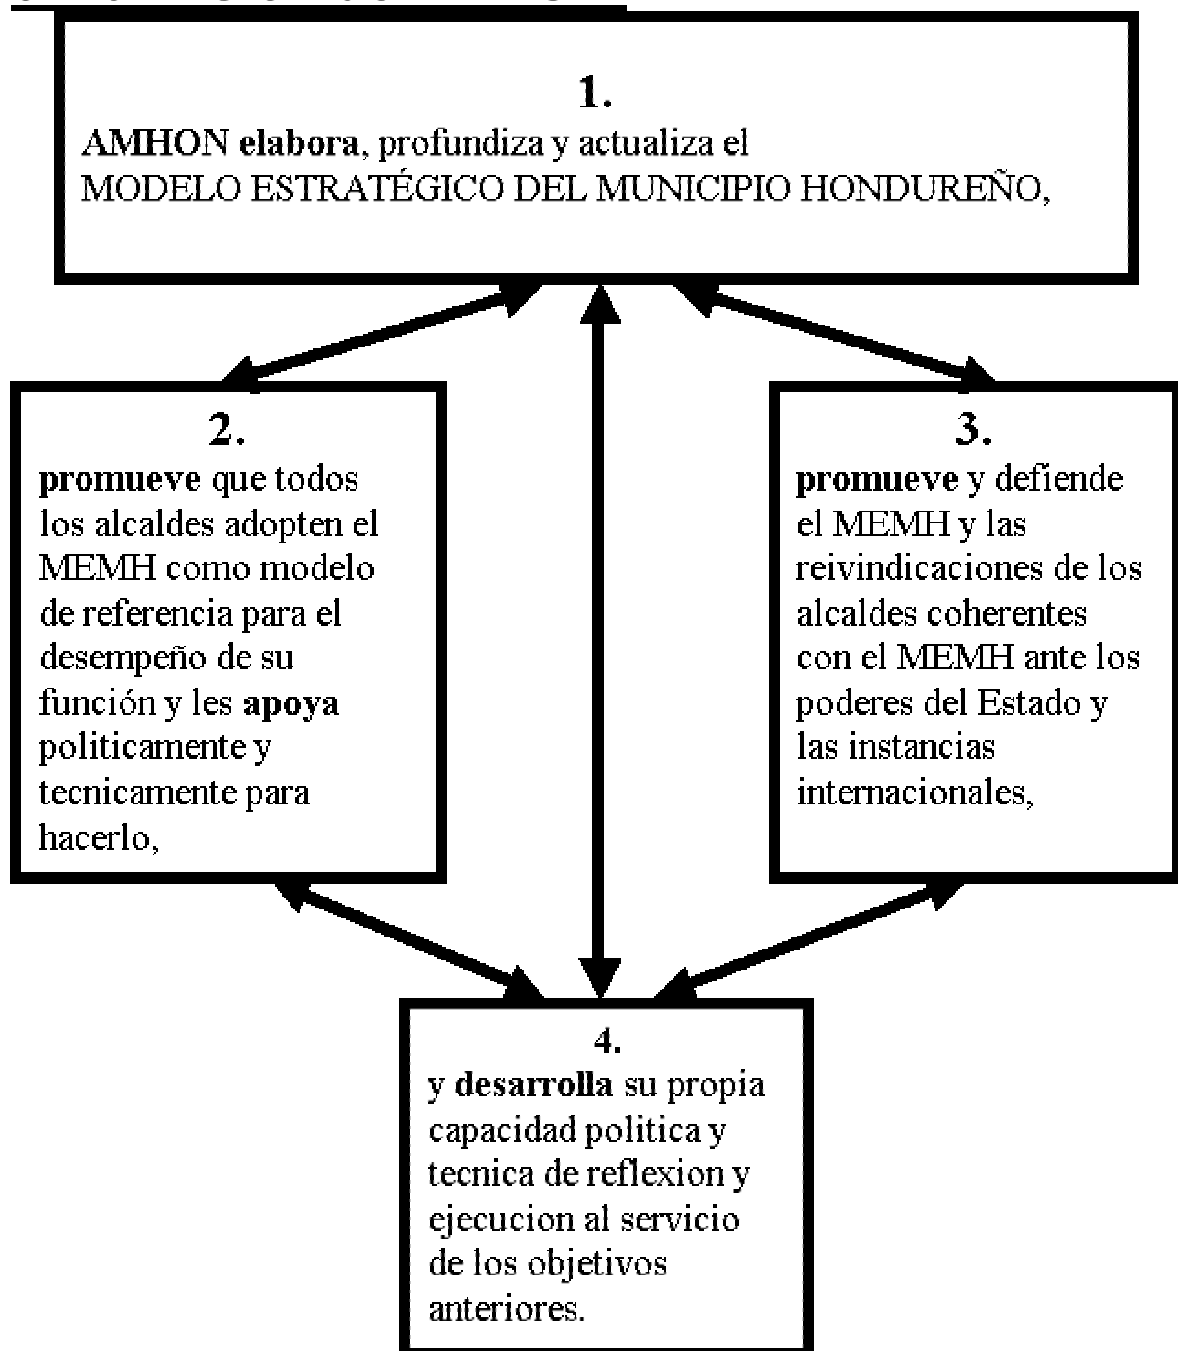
1.
AMHON elabora, profundiza y actualiza el MODELO ESTRATÉGICO DEL MUNICIPIO HONDUREÑO,

2.
promueve que todos los alcaldes adopten el MEMH como modelo de referencia para el desempeño de su función y les apoya politicamente y tecnicamente para hacerlo,

3.
promueve y defiende el MEMH y las reivindicaciones de los alcaldes coherentes con el MEMH ante los poderes del Estado y las instancias internacionales,

4.
y desarrolla su propia capacidad politica y tecnica de reflexion y ejecucion al servicio de los objetivos anteriores.